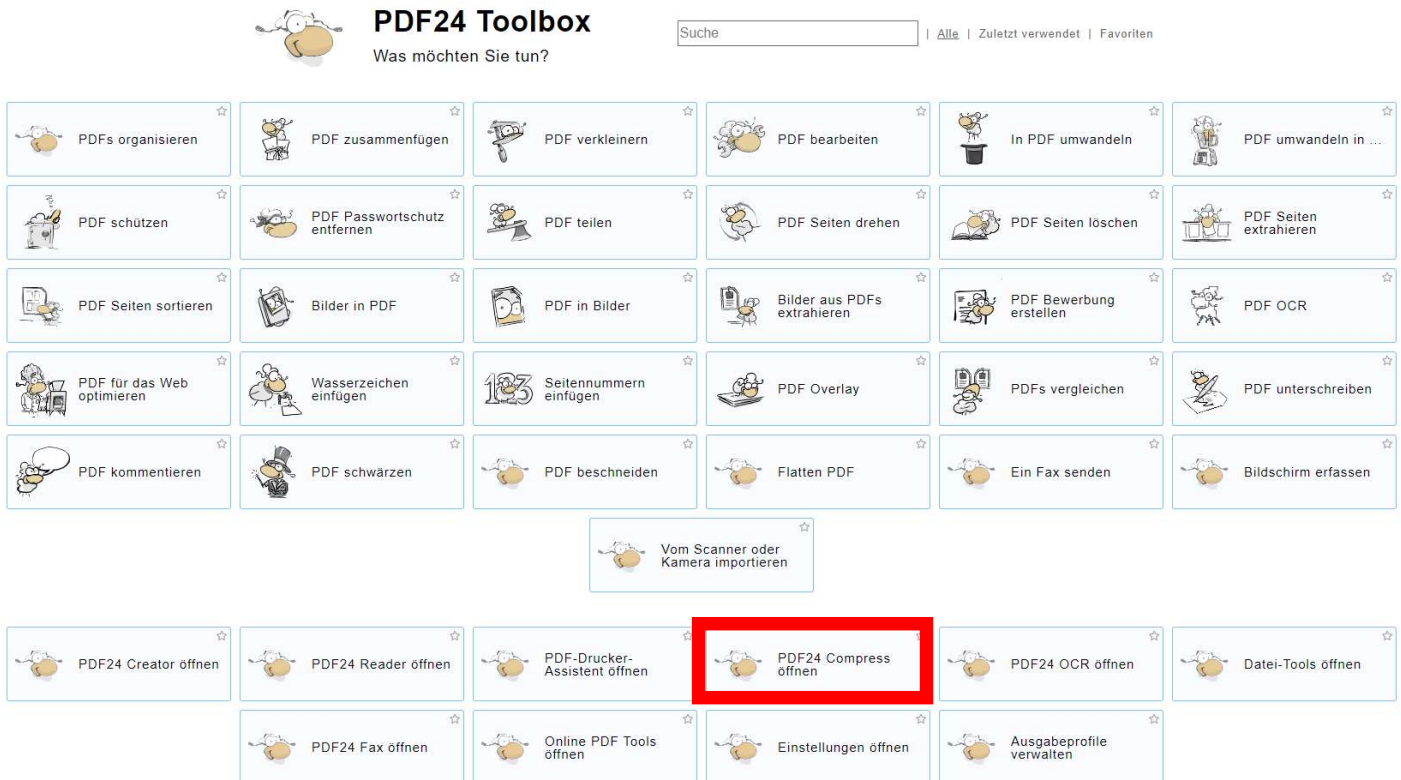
PDF24 Toolbox
Was möchten Sie tun?

Suche | Alle | Zuletzt verwendet | Favoriten

PDFs organisieren
PDF zusammenfügen
PDF verkleinern
PDF bearbeiten
In PDF umwandeln
PDF umwandeln in ...
PDF schützen
PDF Passwortschutz entfernen
PDF teilen
PDF Seiten drehen
PDF Seiten löschen
PDF Seiten extrahieren
PDF Seiten sortieren
Bilder in PDF
PDF in Bilder
Bilder aus PDFs extrahieren
PDF Bewerbung erstellen
PDF OCR
PDF für das Web optimieren
Wasserzeichen einfügen
Seitennummern einfügen
PDF Overlay
PDFs vergleichen
PDF unterschreiben
PDF kommentieren
PDF schwärzen
PDF beschneiden
Flatten PDF
Ein Fax senden
Bildschirm erfassen
Vom Scanner oder Kamera importieren

PDF24 Creator öffnen
PDF24 Reader öffnen
PDF-Drucker-Assistent öffnen
PDF24 Compress öffnen
PDF24 OCR öffnen
Datei-Tools öffnen
PDF24 Fax öffnen
Online PDF Tools öffnen
Einstellungen öffnen
Ausgabeprofile verwalten